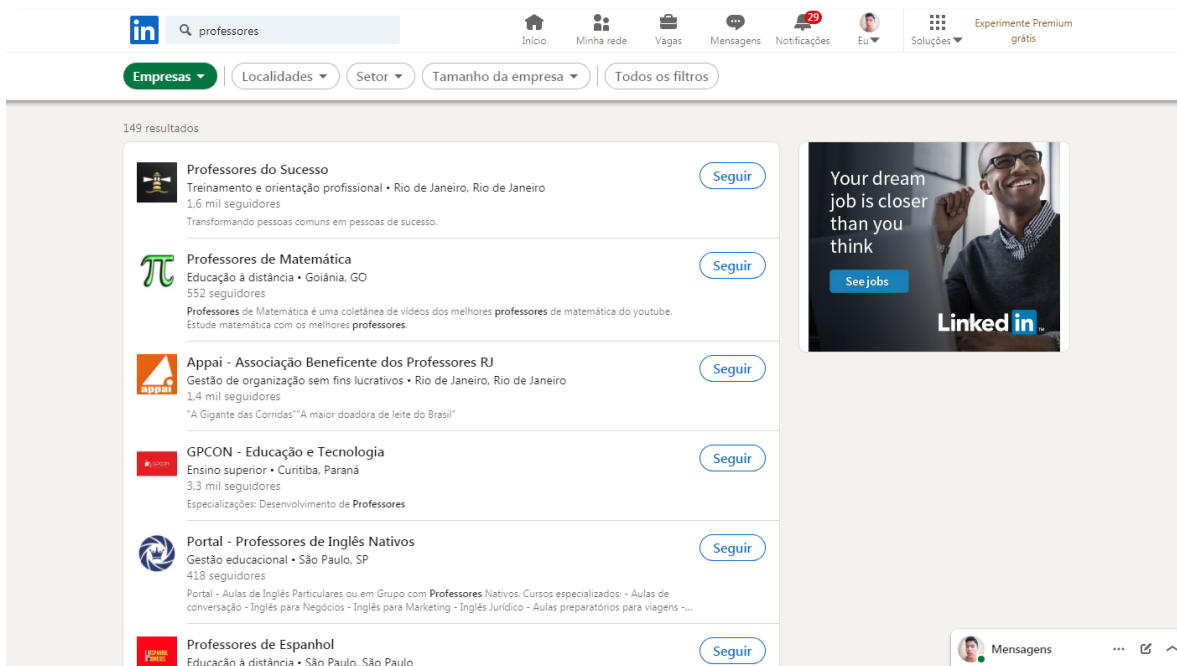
in professores

Início Minha rede Vagas Mensagens 29 Notificações Eu Soluções Experimente Premium grátis

Empresas Localidades Setor Tamanho da empresa Todos os filtros

149 resultados

Professores do Sucesso
Treinamento e orientação profissional • Rio de Janeiro, Rio de Janeiro
1,6 mil seguidores
Transformando pessoas comuns em pessoas de sucesso.
Seguir

Professores de Matemática
Educação à distância • Goiânia, GO
552 seguidores
Professores de Matemática é uma coletânea de vídeos dos melhores professores de matemática do youtube. Estude matemática com os melhores professores.
Seguir

Appai - Associação Beneficente dos Professores RJ
Gestão de organização sem fins lucrativos • Rio de Janeiro, Rio de Janeiro
1,4 mil seguidores
"A Gigante das Corridas""A maior doadora de leite do Brasil"
Seguir

GPCON - Educação e Tecnologia
Ensino superior • Curitiba, Paraná
3,3 mil seguidores
Especializações: Desenvolvimento de Professores
Seguir

Portal - Professores de Inglês Nativos
Gestão educacional • São Paulo, SP
418 seguidores
Portal - Aulas de Inglês Particulares ou em Grupo com Professores Nativos. Cursos especializados: - Aulas de conversação - Inglês para Negócios - Inglês para Marketing - Inglês Jurídico - Aulas preparatórios para viagens -...
Seguir

Professores de Espanhol
Educação à distância • São Paulo, São Paulo
Seguir

Your dream job is closer than you think
See jobs
Linked in

Mensagens